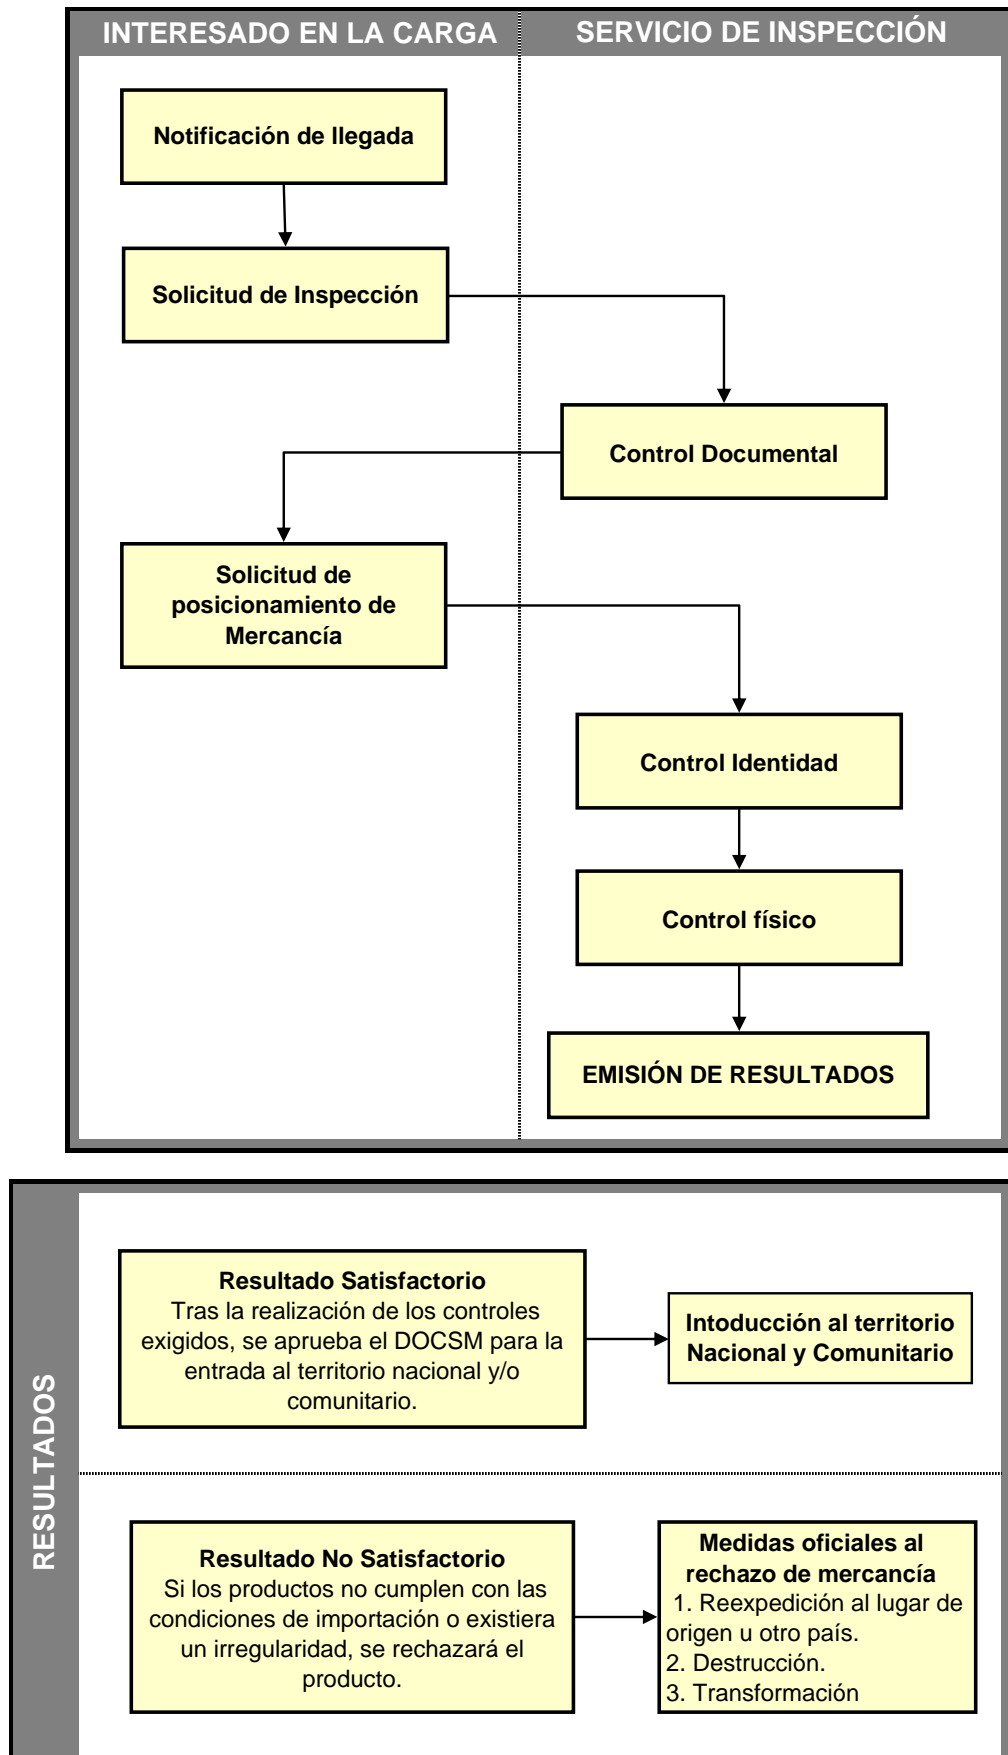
INTERESADO EN LA CARGA

SERVICIO DE INSPECCIÓN

Notificación de llegada

Solicitud de Inspección

Control Documental

Solicitud de posicionamiento de Mercancía

Control Identidad

Control físico

EMISIÓN DE RESULTADOS

RESULTADOS

Resultado Satisfactorio
Tras la realización de los controles exigidos, se aprueba el DOCSM para la entrada al territorio nacional y/o comunitario.

Intoducción al territorio Nacional y Comunitario

Resultado No Satisfactorio
Si los productos no cumplen con las condiciones de importación o existiera un irregularidad, se rechazará el producto.

Medidas oficiales al rechazo de mercancía
1. Reexpedición al lugar de origen u otro país.
2. Destrucción.
3. Transformación